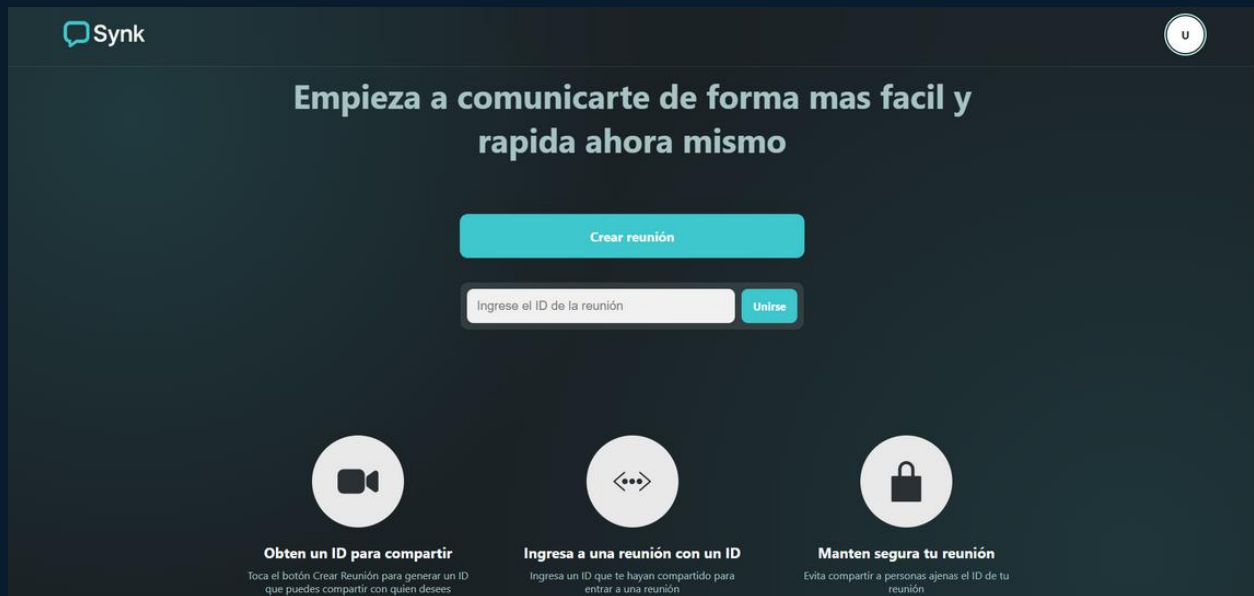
Synk

U

Empieza a comunicarte de forma mas facil y rapida ahora mismo

Crear reunión

Ingrese el ID de la reunión

Unirse

Obten un ID para compartir

Toca el botón Crear Reunión para generar un ID que puedes compartir con quien desees

Ingresa a una reunión con un ID

Ingresa un ID que te hayan compartido para entrar a una reunión

Manten segura tu reunión

Evita compartir a personas ajenas el ID de tu reunión